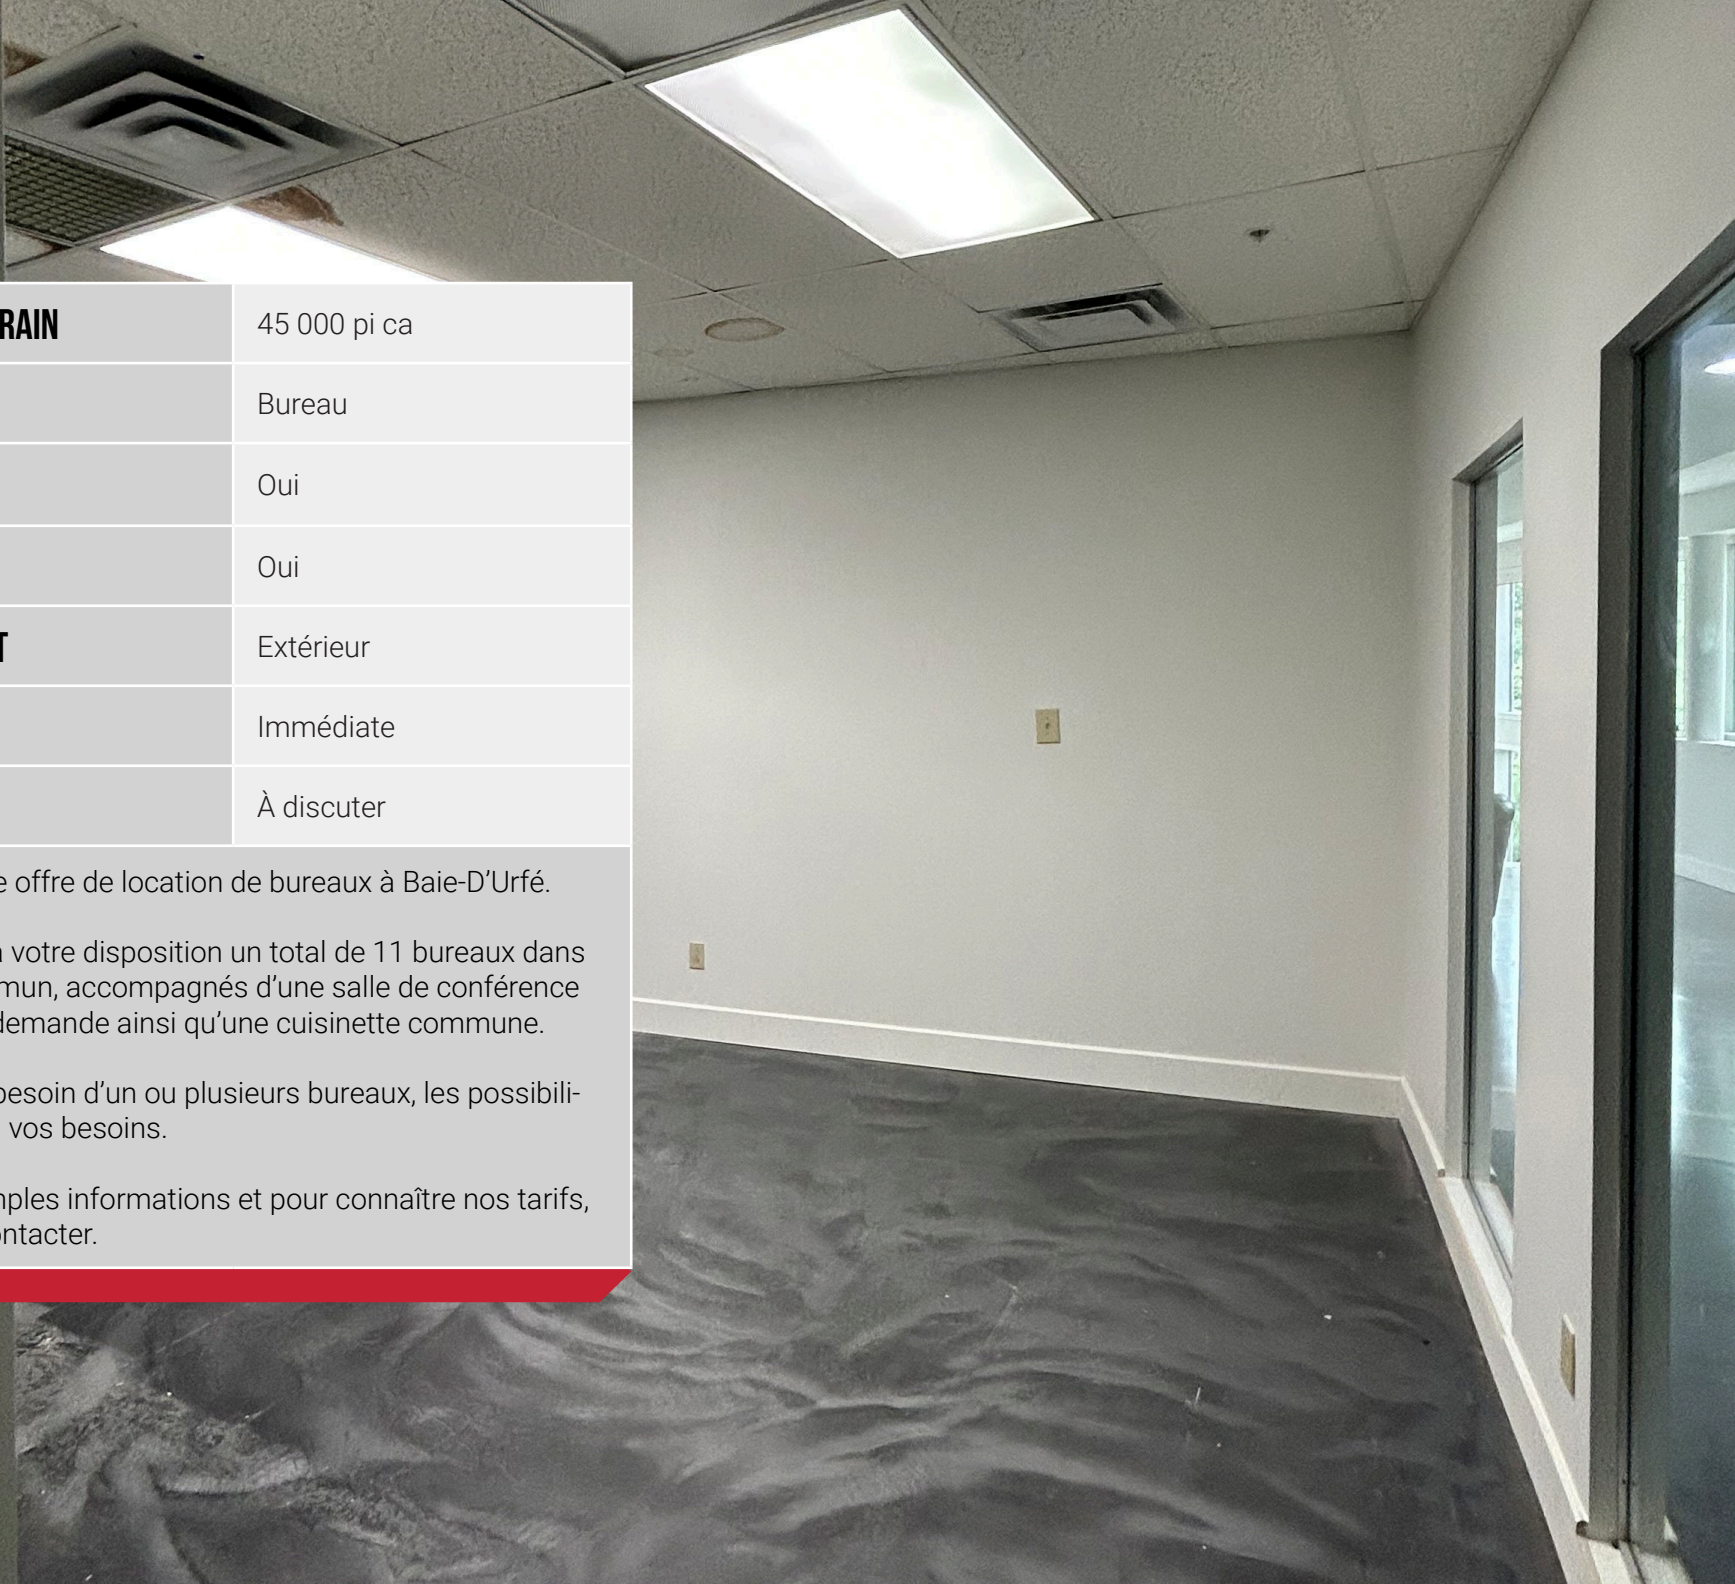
| RAIN | 45 000 pi ca |
|---|---|
| | Bureau |
| | Oui |
| | Oui |
| T | Extérieur |
| | Immédiate |
| | À discuter |

e offre de location de bureaux à Baie-D’Urfé.

votre disposition un total de 11 bureaux dans mun, accompagnés d’une salle de conférence demande ainsi qu’une cuisinette commune.

besoin d’un ou plusieurs bureaux, les possibili- vos besoins.

nples informations et pour connaître nos tarifs, ontacter.